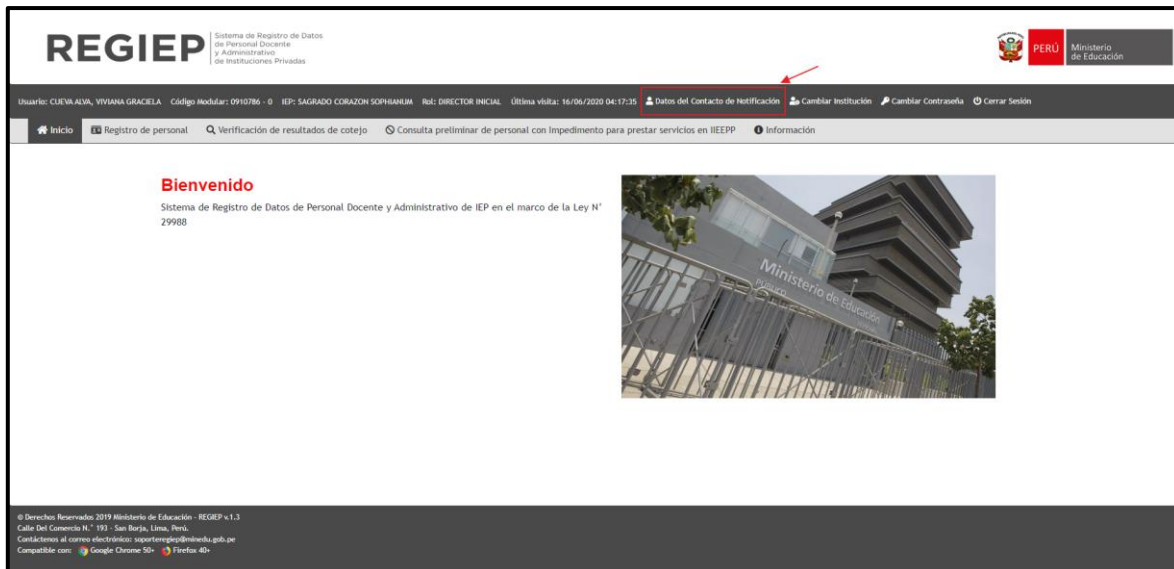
REGIEP Sistema de Registro de Datos de Personal Docente y Administrativo de Instituciones Privadas

PERÚ Ministerio de Educación

Usuario: CUEVA ALVA, VIVIANA GRACIELA Código Modular: 0910786 - 0 IEP: SAGRADO CORAZON SOPHIANUM Rol: DIRECTOR INICIAL Última visita: 16/06/2020 04:17:35 Datos del Contacto de Notificación Cambiar Institución Cambiar Contraseña Cerrar Sesión

Inicio Registro de personal Verificación de resultados de cotejo Consulta preliminar de personal con impedimento para prestar servicios en IIEEPP Información

Bienvenido

Sistema de Registro de Datos de Personal Docente y Administrativo de IEP en el marco de la Ley N° 29988

Ministerio de Educación

© Derechos Reservados 2019 Ministerio de Educación - REGIEP v.1.3
Calle Del Comercio N.° 193 - San Borja, Lima, Perú.
Contáctenos al correo electrónico: soporteregiep@minedu.gob.pe
Compatible con: Google Chrome 50+ Firefox 40+